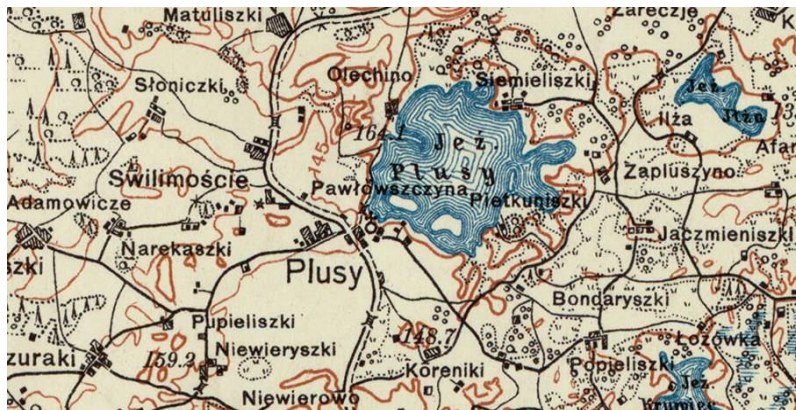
Matuliszki
Zarecczje
Słoniczki
Olechino
Siemieliszki
Jez. Ilza
Ilża
Afar
164.1
Jez. Plusy
145
Swilimoście
Pawłowszczyna
Zapluszyno
Adamowicze
Pietkuniszki
Jaczmieniszki
Narekaszki
szki
Plusy
Bondaryszki
Pupieliszki
148.7
Łozówka
zuraki
159.3
Niewieryszki
Popieliszki
Koreniki
Jez. Krumze
Niewierowo